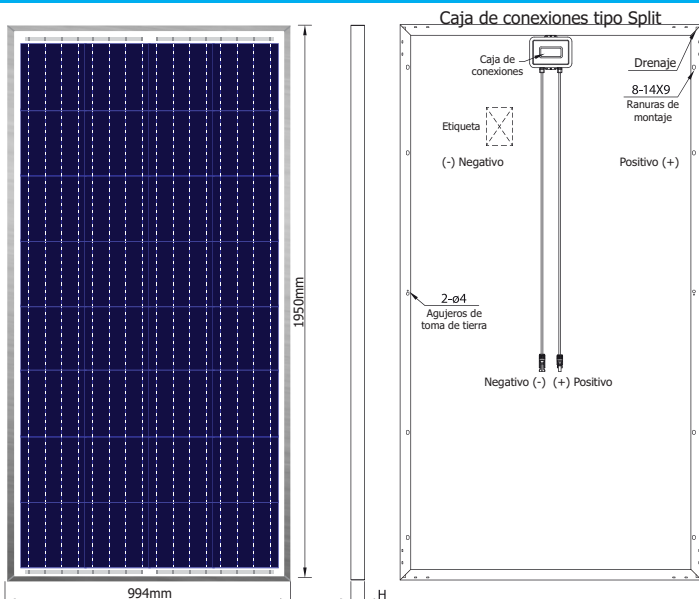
Caja de conexiones tipo Split

Caja de conexiones

Drenaje

8-14X9
Ranuras de montaje

Etiqueta

(-) Negativo

Positivo (+)

1950mm

2-ø4
Agujeros de toma de tierra

Negativo (-) (+) Positivo

994mm

H